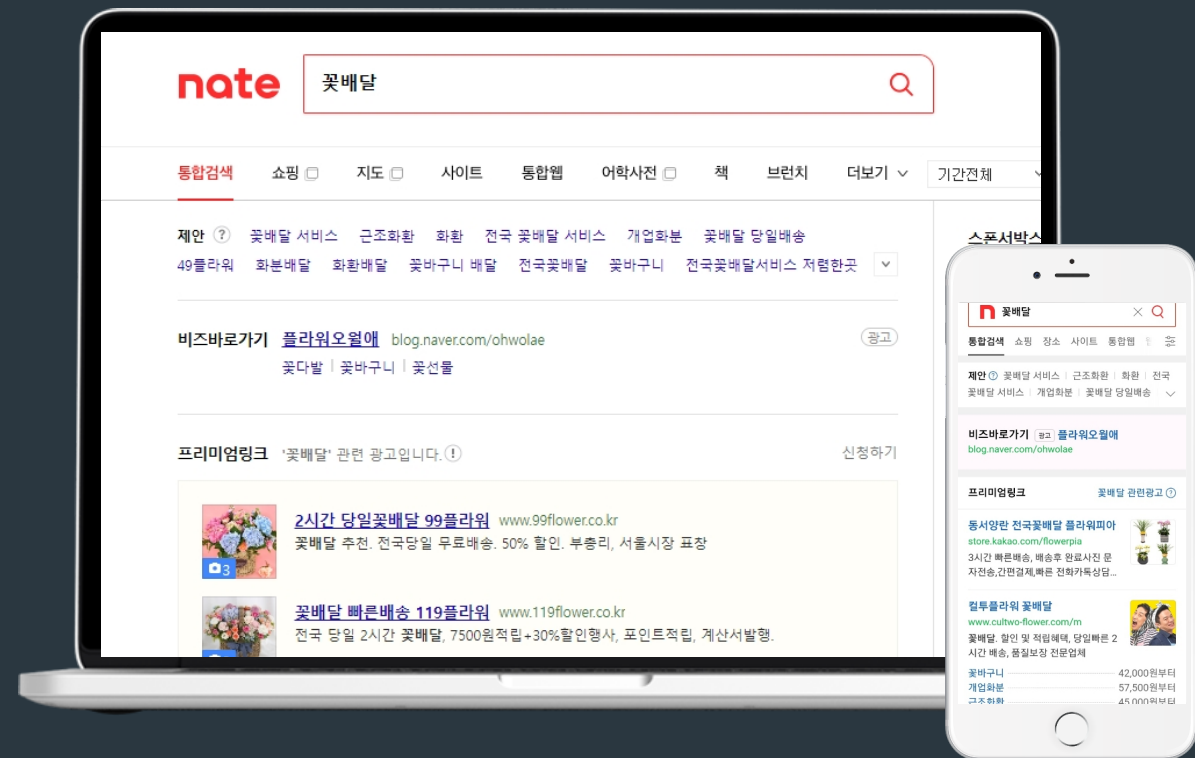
nate

꽃배달

통합검색 쇼핑 지도 사이트 통합웹 어학사전 책 브런치 더보기 기간전체

제안 ? 꽃배달 서비스 근조화환 화환 전국 꽃배달 서비스 개업화분 꽃배달 당일배송 49플라워 화분배달 화환배달 꽃바구니 배달 전국꽃배달 꽃바구니 전국꽃배달서비스 저렴한곳

비즈바로가기 플라워오월애 blog.naver.com/ohwolae 광고
꽃다발 | 꽃바구니 | 꽃선물

프리미엄링크 '꽃배달' 관련 광고입니다. ! 신청하기

3
2시간 당일꽃배달 99플라워 www.99flower.co.kr
꽃배달 추천. 전국당일 무료배송. 50% 할인. 부총리, 서울시장 표창

꽃배달 빠른배송 119플라워 www.119flower.co.kr
전국 당일 2시간 꽃배달, 7500원적립+30%할인행사, 포인트적립, 계산서발행.

스폰서박스

꽃배달

통합검색 쇼핑 장소 사이트 통합웹

제안 ? 꽃배달 서비스 | 근조화환 | 화환 | 전국 꽃배달 서비스 | 개업화분 | 꽃배달 당일배송

비즈바로가기 광고 플라워오월애
blog.naver.com/ohwolae

프리미엄링크 꽃배달 관련광고 ?

동서양란 전국꽃배달 플라워피아
store.kakao.com/flowerpia
3시간 빠른배송, 배송후 완료사진 문자전송,간편결제,빠른 전화카톡상담...

컬투플라워 꽃배달
www.cultwo-flower.com/m
꽃배달. 할인 및 적립혜택, 당일빠른 2시간 배송, 품질보장 전문업체

꽃바구니 42,000원부터
개업화분 57,500원부터
근조화환 45,000원부터